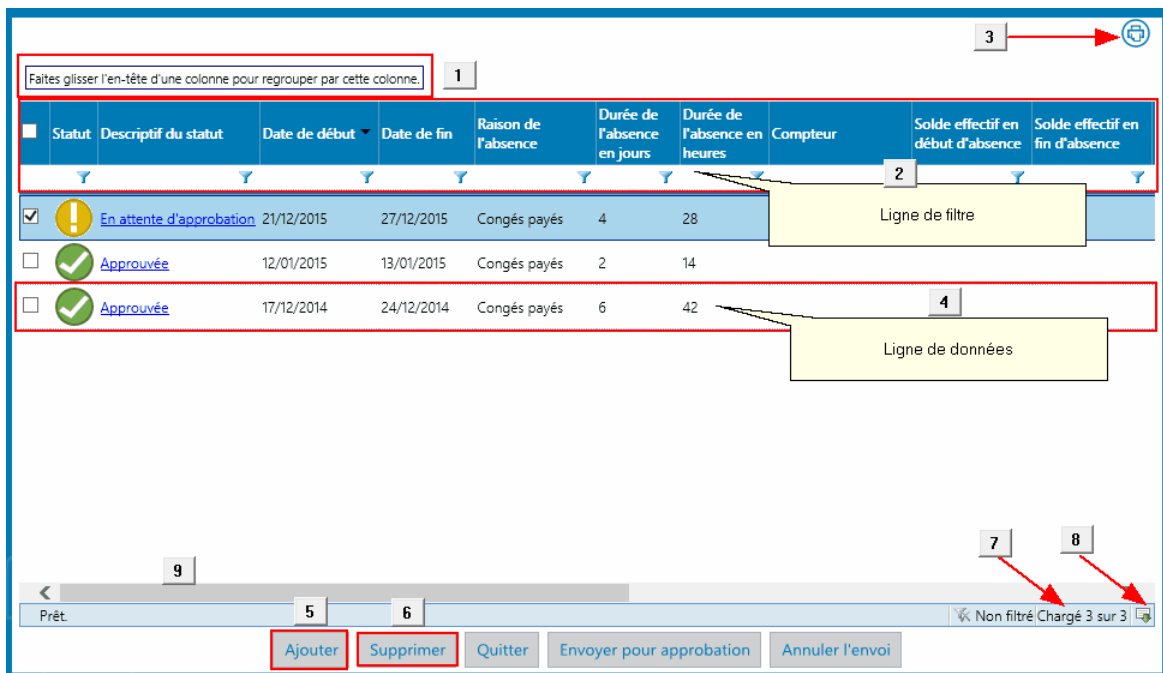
3

Faites glisser l'en-tête d'une colonne pour regrouper par cette colonne.

1

| | Statut | Descriptif du statut | Date de début | Date de fin | Raison de l'absence | Durée de l'absence en jours | Durée de l'absence en heures | Compteur | Solde effectif en début d'absence | Solde effectif en fin d'absence |
|---|---|---|---|---|---|---|---|---|---|---|
| ☑ | | En attente d'approbation | 21/12/2015 | 27/12/2015 | Congés payés | 4 | 28 | | | |
| ☐ | | Approuvée | 12/01/2015 | 13/01/2015 | Congés payés | 2 | 14 | | | |
| ☐ | | Approuvée | 17/12/2014 | 24/12/2014 | Congés payés | 6 | 42 | | | |

2

Ligne de filtre

4

Ligne de données

7

8

9

5

6

Prêt.

Non filtré Chargé 3 sur 3

Ajouter Supprimer Quitter Envoyer pour approbation Annuler l'envoi